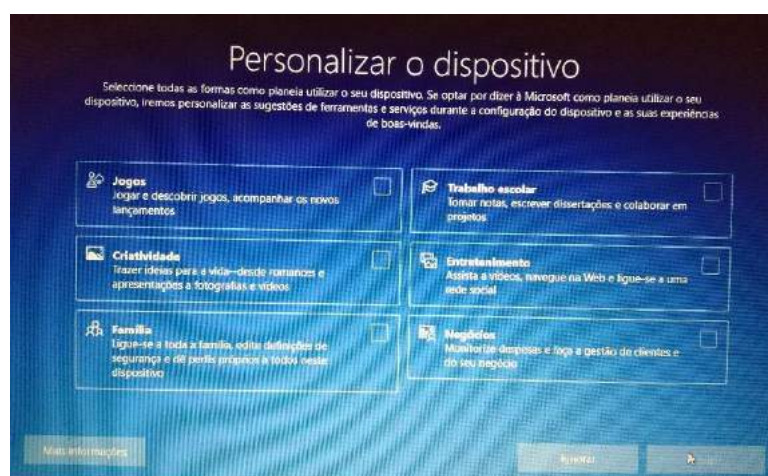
Personalizar o dispositivo

Seleccione todas as formas como planeia utilizar o seu dispositivo. Se optar por dizer à Microsoft como planeia utilizar o seu dispositivo, iremos personalizar as sugestões de ferramentas e serviços durante a configuração do dispositivo e as suas experiências de boas-vindas.

Jogos
Jogar e descobrir jogos, acompanhar os novos lançamentos

Trabalho escolar
Tomar notas, escrever dissertações e colaborar em projetos

Criatividade
Trazer ideias para a vida—desde romances e apresentações a fotografias e vídeos

Entretenimento
Assista a vídeos, navegue na Web e ligue-se a uma rede social

Família
Ligue-se a toda a família, edite definições de segurança e dê perfis próprios a todos neste dispositivo

Negócios
Monitorize despesas e faça a gestão de clientes e do seu negócio

Mais informações

Ignorar

A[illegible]